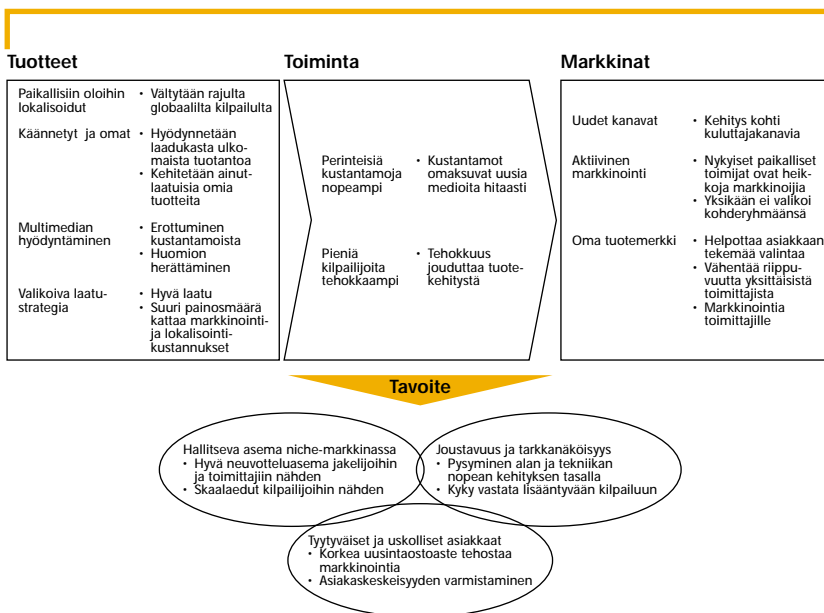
Tuotteet

Paikallisiin oloihin lokalisoidut
• Vältytään rajulta globaalilta kilpailulta

Käännetyt ja omat
• Hyödynnetään laadukasta ulkomaista tuotantoa
• Kehitetään ainutlaatuisia omia tuotteita

Multimedian hyödyntäminen
• Erottuminen kustantamoista
• Huomion herättäminen

Valikoiva laatustrategia
• Hyvä laatu
• Suuri painosmäärä kattaa markkinointi- ja lokalisointikustannukset

Toiminta

Perinteisiä kustantamoja nopeampi
• Kustantamot omaksuvat uusia medioita hitaasti

Pieniä kilpailijoita tehokkaampi
• Tehokkuus jouduttaa tuotekehitystä

Markkinat

Uudet kanavat
• Kehitys kohti kuluttajakanavia

Aktiivinen markkinointi
• Nykyiset paikalliset toimijat ovat heikkoja markkinoijia
• Yksikään ei valikoi kohderyhmäänsä

Oma tuotemerkki
• Helpottaa asiakkaan tekemää valintaa
• Vähentää riippuvuutta yksittäisistä toimittajista
• Markkinointia toimittajille

Tavoite

Hallitseva asema niche-markkinassa
• Hyvä neuvotteluasema jakelijoihin ja toimittajiin nähden
• Skaalaedut kilpailijoihin nähden

Joustavuus ja tarkkanäköisyys
• Pysyminen alan ja tekniikan nopean kehityksen tasalla
• Kyky vastata lisääntyvään kilpailuun

Tyytyväiset ja uskolliset asiakkaat
• Korkea uusintaostoaste tehostaa markkinointia
• Asiakaskeskeisyyden varmistaminen